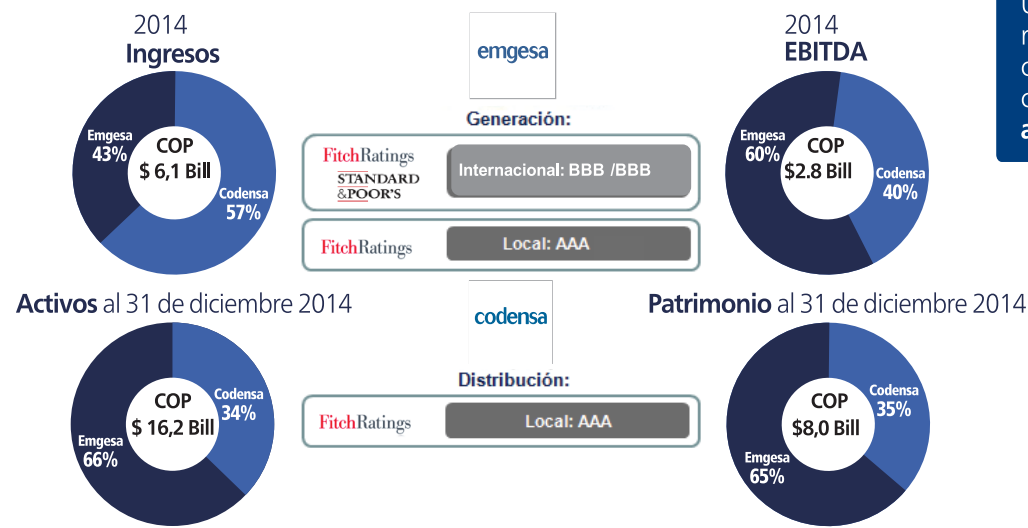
2014
**Ingresos**

Emgesa 43%
COP $ 6,1 Bill
Codensa 57%

emgesa

Generación:

FitchRatings
STANDARD &POOR'S
Internacional: BBB /BBB

FitchRatings
Local: AAA

2014
**EBITDA**

Emgesa 60%
COP $2.8 Bill
Codensa 40%

**Activos** al 31 de diciembre 2014

COP $ 16,2 Bill
Codensa 34%
Emgesa 66%

codensa

Distribución:

FitchRatings
Local: AAA

**Patrimonio** al 31 de diciembre 2014

COP $8,0 Bill
Codensa 35%
Emgesa 65%

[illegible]